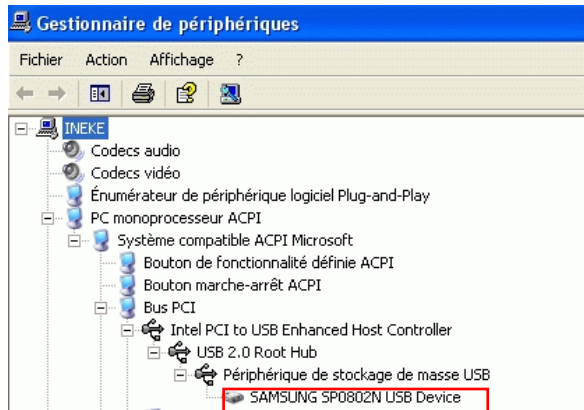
Gestionnaire de périphériques

Fichier Action Affichage ?

INEKE
Codecs audio
Codecs vidéo
Énumérateur de périphérique logiciel Plug-and-Play
PC monoprocesseur ACPI
Système compatible ACPI Microsoft
Bouton de fonctionnalité définie ACPI
Bouton marche-arrêt ACPI
Bus PCI
Intel PCI to USB Enhanced Host Controller
USB 2.0 Root Hub
Périphérique de stockage de masse USB
SAMSUNG SP0802N USB Device